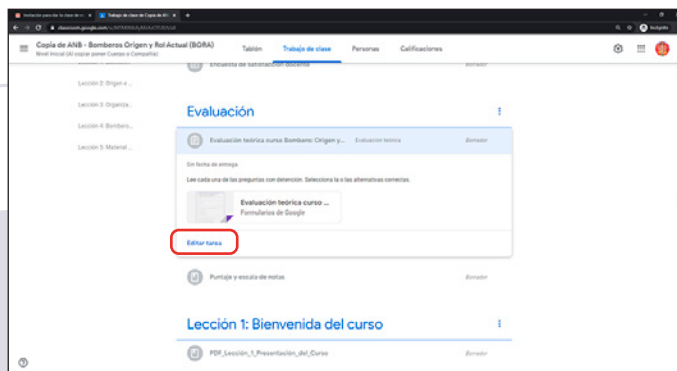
Invitación para ver la clase de ... | Trabajo de clase de Copia de AN... | +

classroom.google.com/...

Incógnito

Copia de ANB - Bomberos Origen y Rol Actual (BORA)
Nivel Inicial (Al copiar poner Cuerpo o Compañía)

Tablón | Trabajo de clase | Personas | Calificaciones

Encuesta de satisfacción docente | Borrador

Lección 2: Origen e...
Lección 3: Organiza...
Lección 4: Bombero...
Lección 5: Material ...

Evaluación

Evaluación teórica curso Bombero: Origen y... | Evaluación teórica | Borrador

Sin fecha de entrega

Lee cada una de las preguntas con detención. Selecciona la o las alternativas correctas.

Evaluación teórica curso ...
Formularios de Google

Editar tarea

Puntaje y escala de notas | Borrador

Lección 1: Bienvenida del curso

PDF_Lección_1_Presentación_del_Curso | Borrador